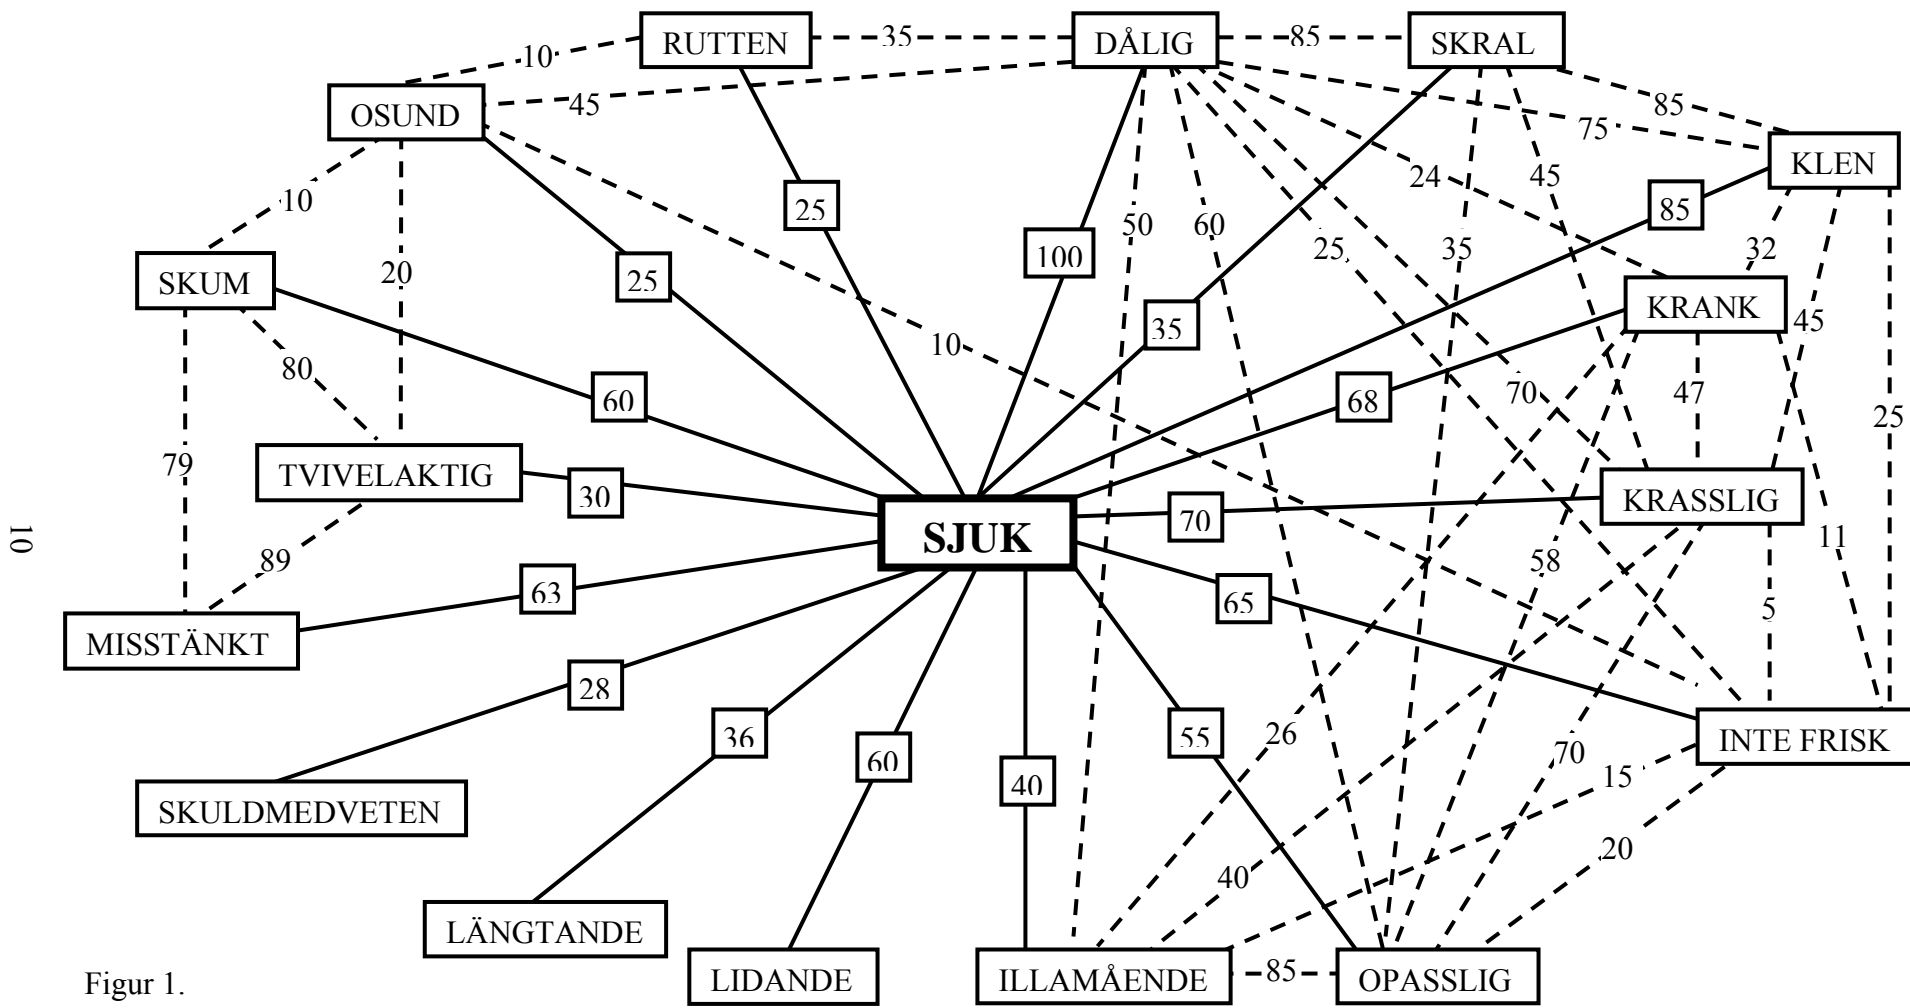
RUTTEN
DÅLIG
SKRAL
10
35
85
OSUND
45
85
75
KLEN
10
25
100
50
60
24
45
85
SKUM
20
25
25
35
35
32
KRANK
45
60
10
80
68
70
47
25
79
TVIVELAKTIG
30
SJUK
70
KRASSLIG
11
89
63
65
58
5
MISSTÄNKT
28
SKULDMEDVETEN
36
60
40
55
26
70
15
INTE FRISK
20
40
LÄNGTANDE
LIDANDE
ILLAMÅENDE
85
OPASSLIG
Figur 1.
10